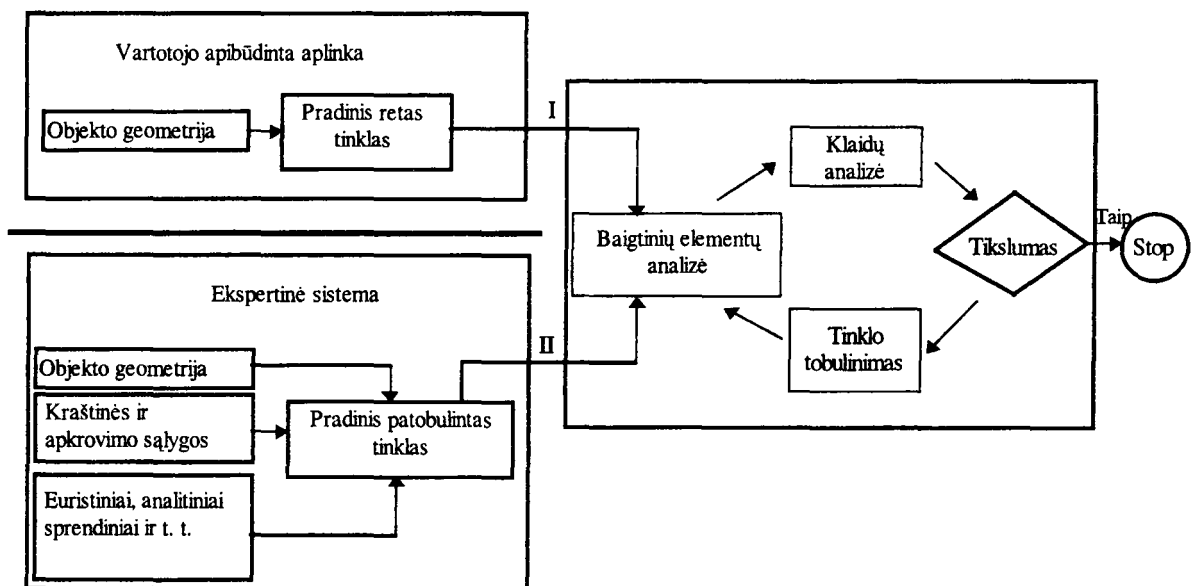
Vartotojo apibūdinta aplinka

Objekto geometrija

Pradinis retas tinklas

I

Ekspertinė sistema

Objekto geometrija

Kraštinės ir apkrovimo sąlygos

Pradinis patobulintas tinklas

Euristiniai, analitiniai sprendiniai ir t. t.

II

Baigtinių elementų analizė

Klaidų analizė

Tikslumas

Taip

Stop

Tinklo tobulinimas